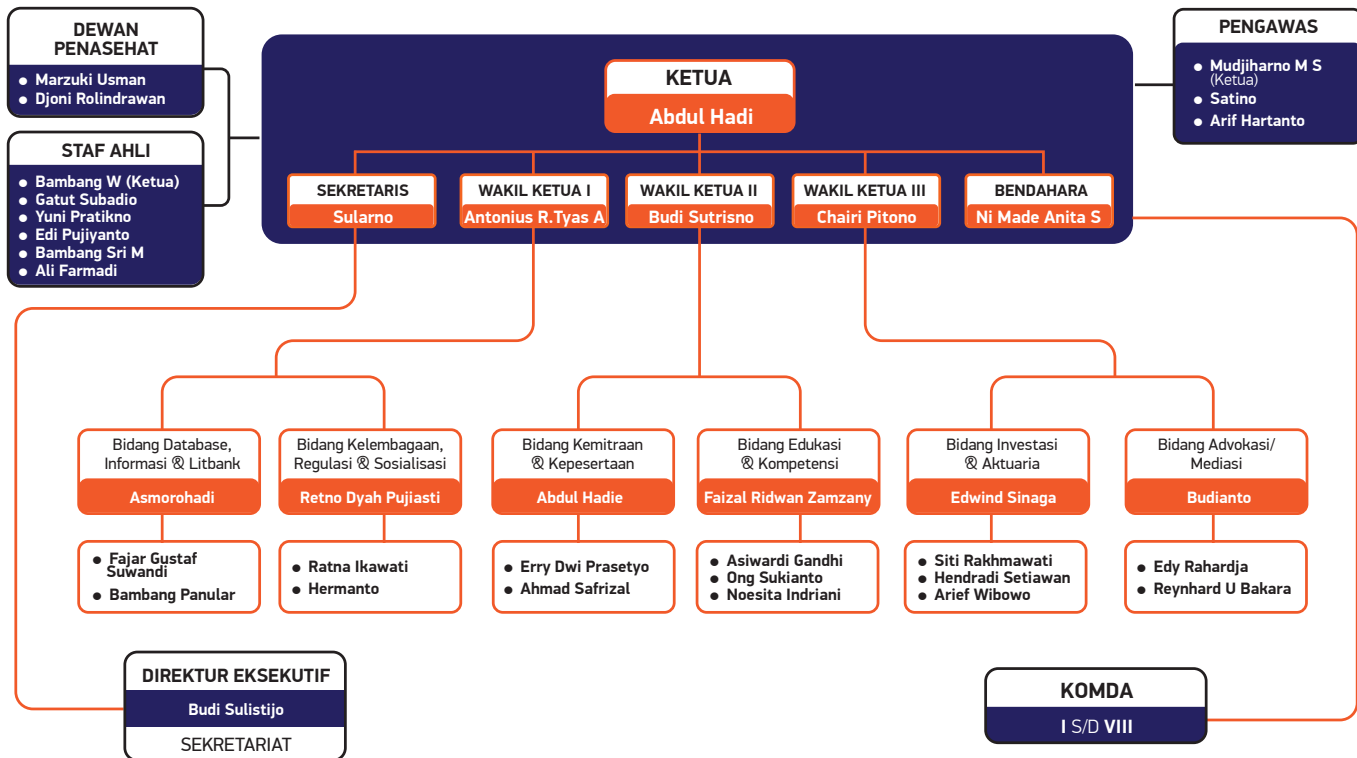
DEWAN PENASEHAT
- Marzuki Usman
- Djoni Rolindrawan

STAF AHLI
- Bambang W (Ketua)
- Gatut Subadio
- Yuni Pratikno
- Edi Pujiyanto
- Bambang Sri M
- Ali Farmadi

KETUA
Abdul Hadi

PENGAWAS
- Mudjiharno M S (Ketua)
- Satino
- Arif Hartanto

SEKRETARIS
Sularno

WAKIL KETUA I
Antonius R.Tyas A

WAKIL KETUA II
Budi Sutrisno

WAKIL KETUA III
Chairi Pitono

BENDAHARA
Ni Made Anita S

Bidang Database, Informasi & Litbank
Asmorohadi
- Fajar Gustaf Suwandi
- Bambang Panular

Bidang Kelembagaan, Regulasi & Sosialisasi
Retno Dyah Pujiasti
- Ratna Ikawati
- Hermanto

Bidang Kemitraan & Kepesertaan
Abdul Hadie
- Erry Dwi Prasetyo
- Ahmad Safrizal

Bidang Edukasi & Kompetensi
Faizal Ridwan Zamzany
- Asiwardi Gandhi
- Ong Sukianto
- Noesita Indriani

Bidang Investasi & Aktuaria
Edwind Sinaga
- Siti Rakhmawati
- Hendradi Setiawan
- Arief Wibowo

Bidang Advokasi/ Mediasi
Budianto
- Edy Rahardja
- Reynhard U Bakara

DIREKTUR EKSEKUTIF
Budi Sulistijo
SEKRETARIAT

KOMDA
I S/D VIII